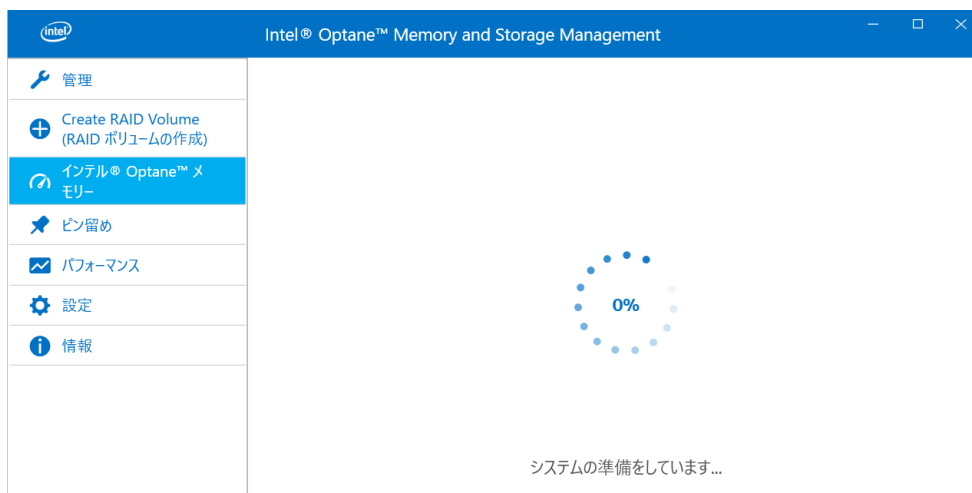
intel

Intel® Optane™ Memory and Storage Management

管理

Create RAID Volume (RAID ボリュームの作成)

インテル® Optane™ メモリー

ピン留め

パフォーマンス

設定

情報

0%

システムの準備をしています...